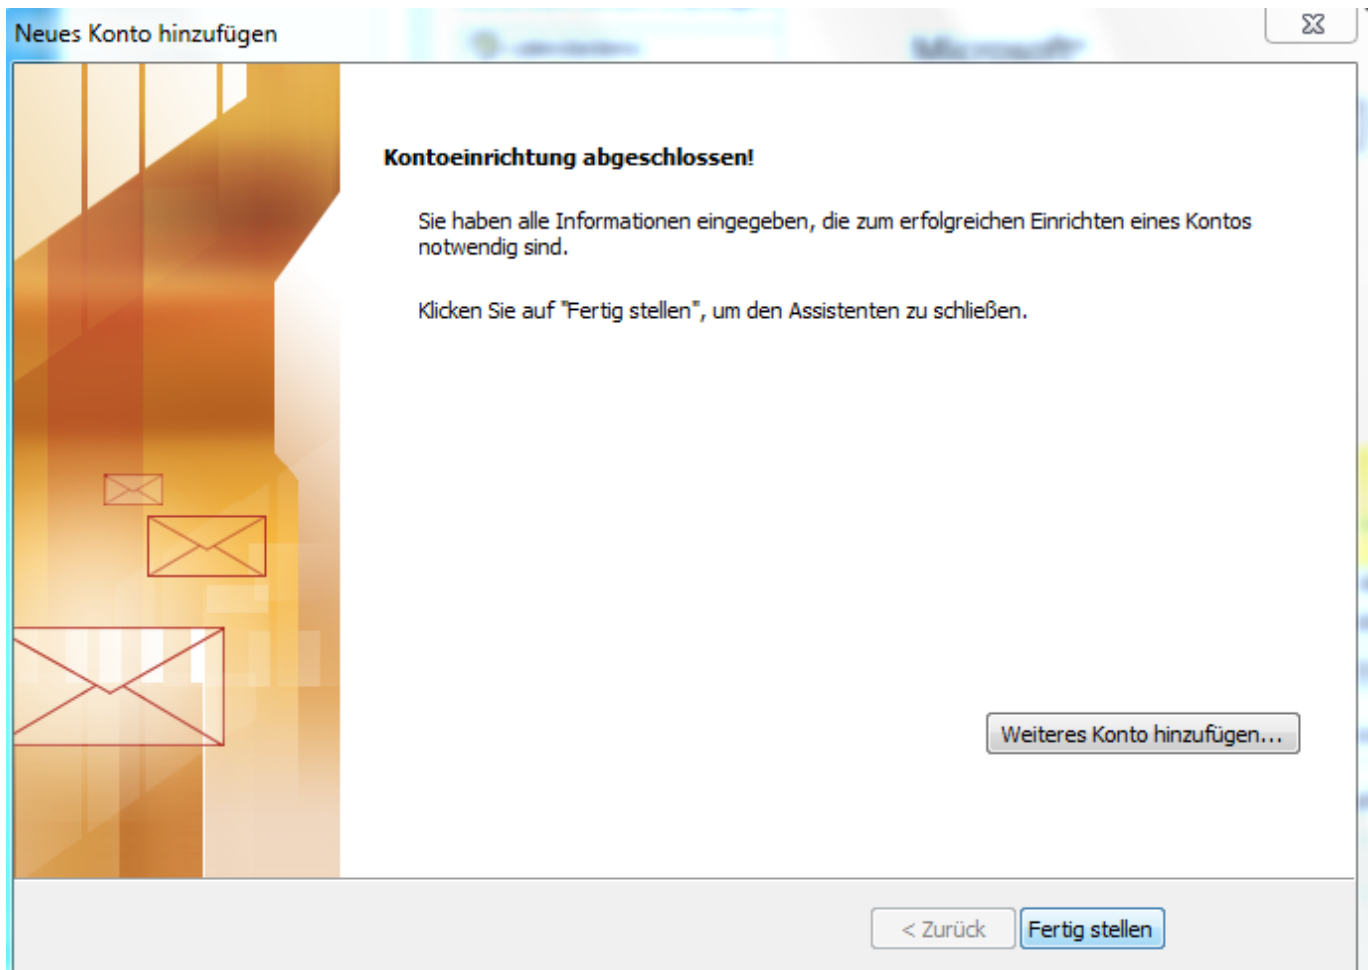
Neues Konto hinzufügen

Kontoeinrichtung abgeschlossen!

Sie haben alle Informationen eingegeben, die zum erfolgreichen Einrichten eines Kontos notwendig sind.

Klicken Sie auf "Fertig stellen", um den Assistenten zu schließen.

Weiteres Konto hinzufügen...

< Zurück

Fertig stellen